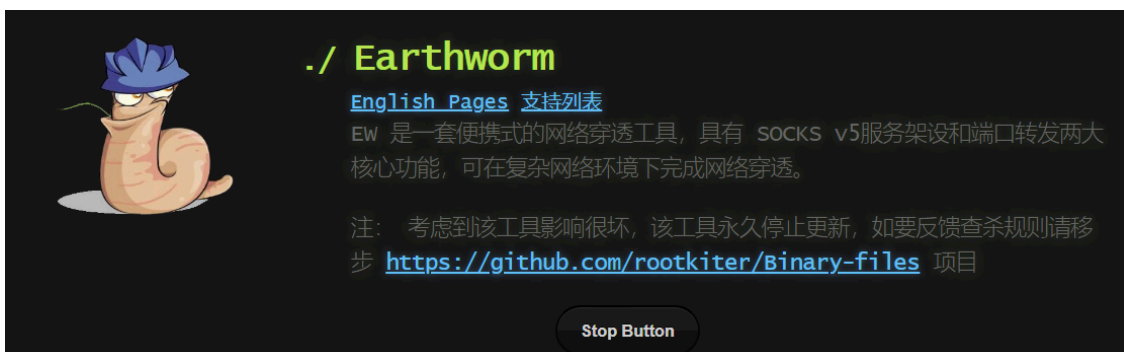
./ Earthworm

English Pages 支持列表

EW 是一套便携式的网络穿透工具，具有 SOCKS v5服务架设和端口转发两大核心功能，可在复杂网络环境下完成网络穿透。

注： 考虑到该工具影响很坏，该工具永久停止更新，如要反馈查杀规则请移步 https://github.com/rootkiter/Binary-files 项目

Stop Button